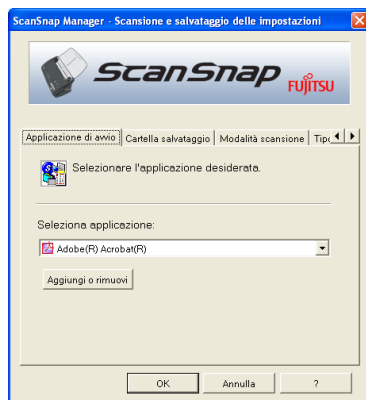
ScanSnap Manager - Scansione e salvataggio delle impostazioni

ScanSnap FUJITSU

Applicazione di avvio | Cartella salvataggio | Modalità scansione | Tipo

Selezionare l'applicazione desiderata.

Seleziona applicazione:

Adobe(R) Acrobat(R)

Aggiungi o rimuovi

OK | Annulla | ?